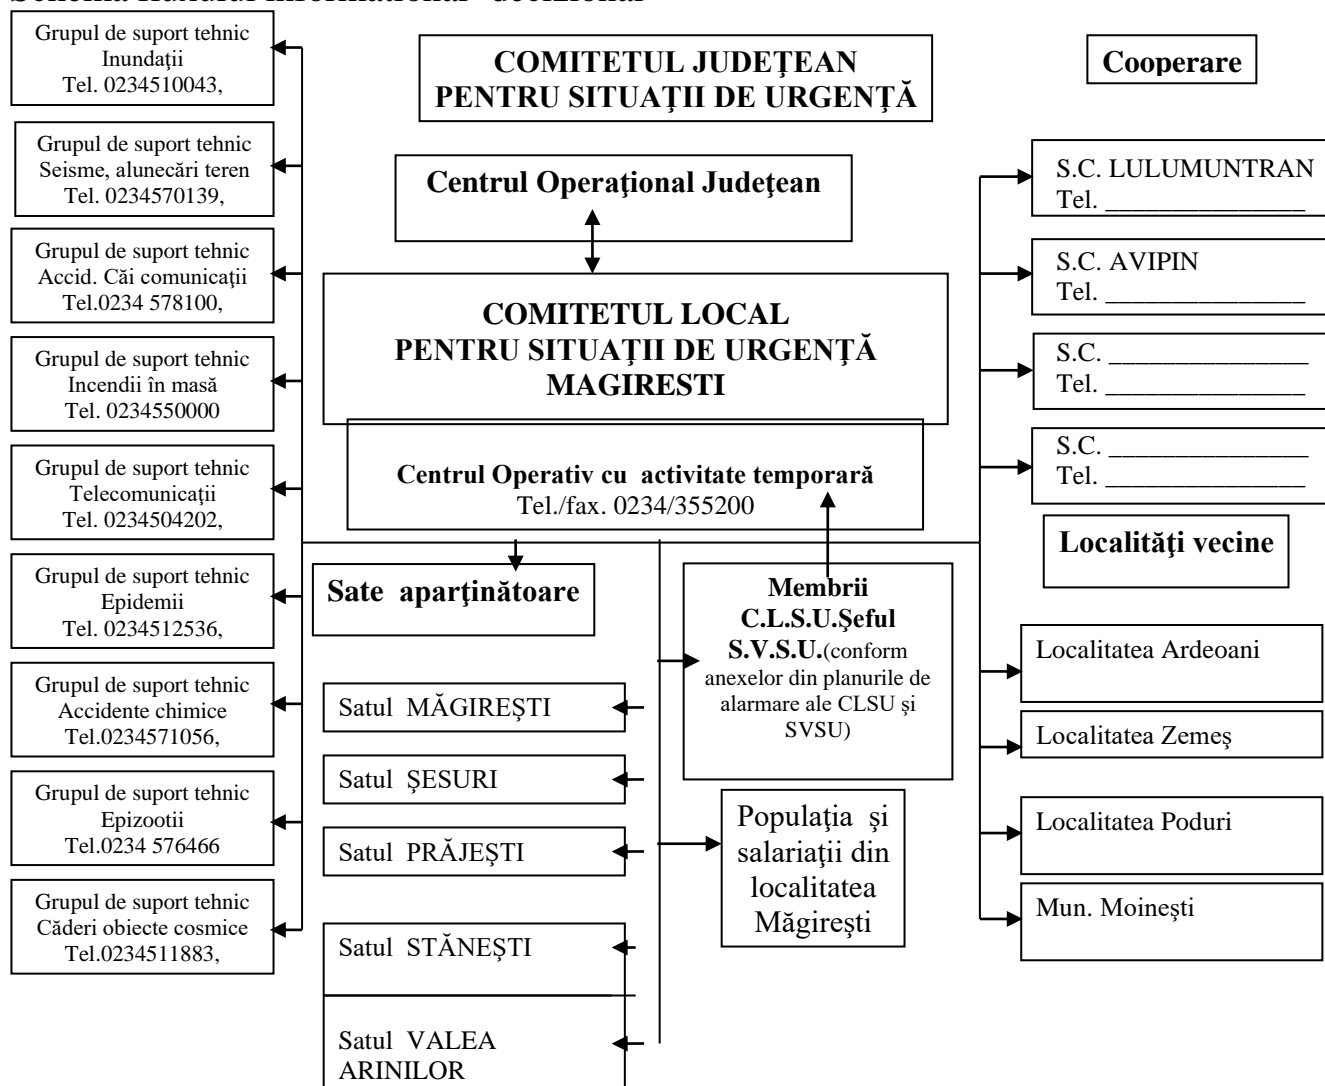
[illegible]

Grupul de suport tehnic Inundații Tel. 0234510043,

Grupul de suport tehnic Seisme, alunecări teren Tel. 0234570139,

Grupul de suport tehnic Accid. Căi comunicaţii Tel.0234 578100,

Grupul de suport tehnic Incendii în masă Tel. 0234550000

Grupul de suport tehnic Telecomunicaţii Tel. 0234504202,

Grupul de suport tehnic Epidemii Tel. 0234512536,

Grupul de suport tehnic Accidente chimice Tel.0234571056,

Grupul de suport tehnic Epizootii Tel.0234 576466

Grupul de suport tehnic Căderi obiecte cosmice Tel.0234511883,

COMITETUL JUDEŢEAN PENTRU SITUAŢII DE URGENŢĂ

Centrul Operaţional Judeţean

COMITETUL LOCAL PENTRU SITUAŢII DE URGENŢĂ MAGIRESTI

Centrul Operativ cu activitate temporară Tel./fax. 0234/355200

Sate aparţinătoare

Satul MĂGIREŞTI

Satul ŞESURI

Satul PRĂJEŞTI

Satul STĂNEŞTI

Satul VALEA ARINILOR

Membrii C.L.S.U.Şeful S.V.S.U.(conform anexelor din planurile de alarmare ale CLSU şi SVSU)

Populaţia şi salariaţii din localitatea Măgireşti

Cooperare

S.C. LULUMUNTRAN Tel. _______________

S.C. AVIPIN Tel. _______________

S.C. _______________ Tel. _______________

S.C. _______________ Tel. _______________

Localităţi vecine

Localitatea Ardeoani

Localitatea Zemeş

Localitatea Poduri

Mun. Moineşti